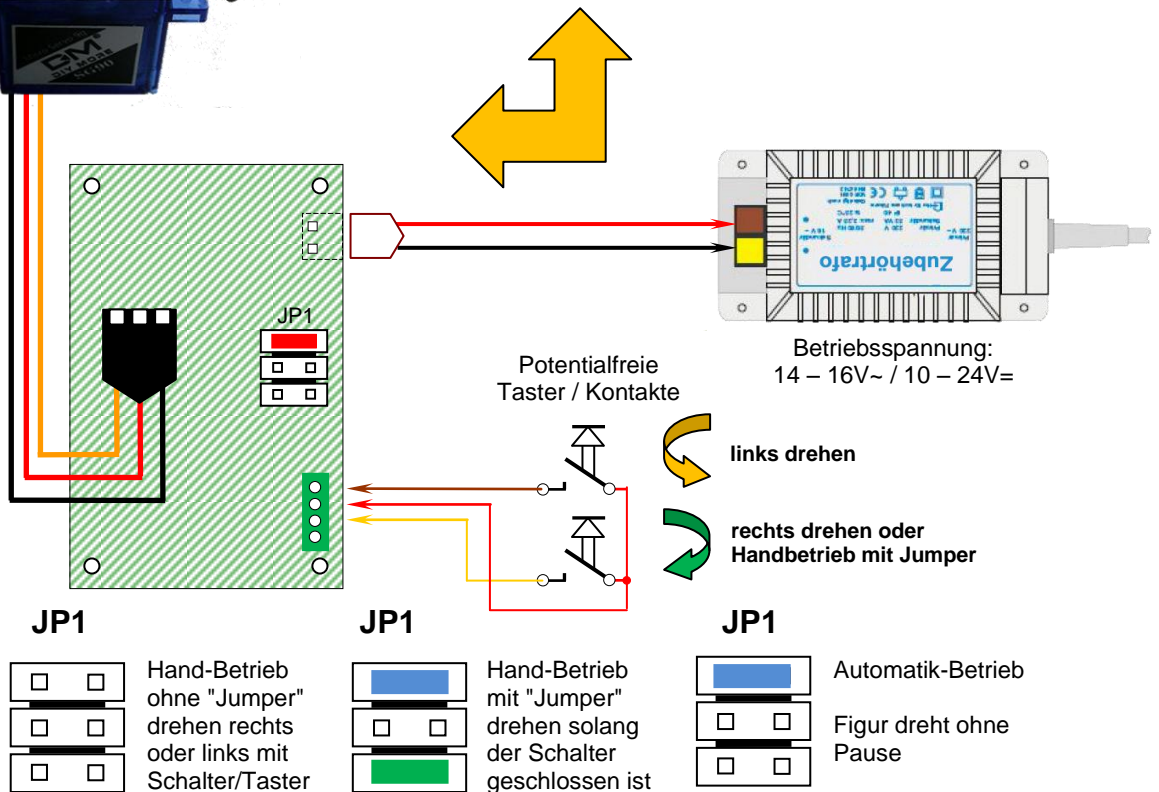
JP1

Zubehörtrafo

Betriebsspannung:
14 – 16V~ / 10 – 24V=

Potentialfreie
Taster / Kontakte

links drehen

rechts drehen oder
Handbetrieb mit Jumper

JP1

Hand-Betrieb ohne "Jumper" drehen rechts oder links mit Schalter/Taster

JP1

Hand-Betrieb mit "Jumper" drehen solang der Schalter geschlossen ist

JP1

Automatik-Betrieb

Figur dreht ohne Pause